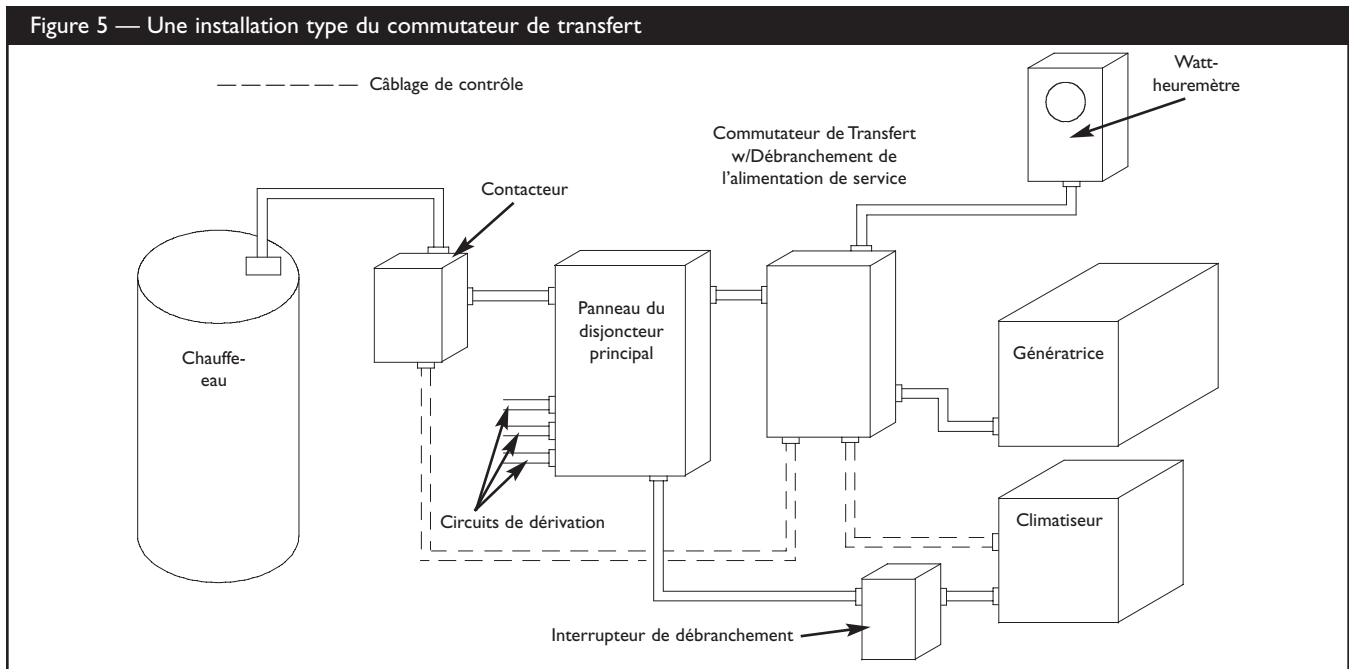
Figure 5 — Une installation type du commutateur de transfert

— — — — — — Câblage de contrôle

Watt-heuremètre

Commutateur de Transfert w/Débranchement de l'alimentation de service

Contacteur

Panneau du disjoncteur principal

Chauffe-eau

Génératrice

Circuits de dérivation

Climatiseur

Interrupteur de débranchement